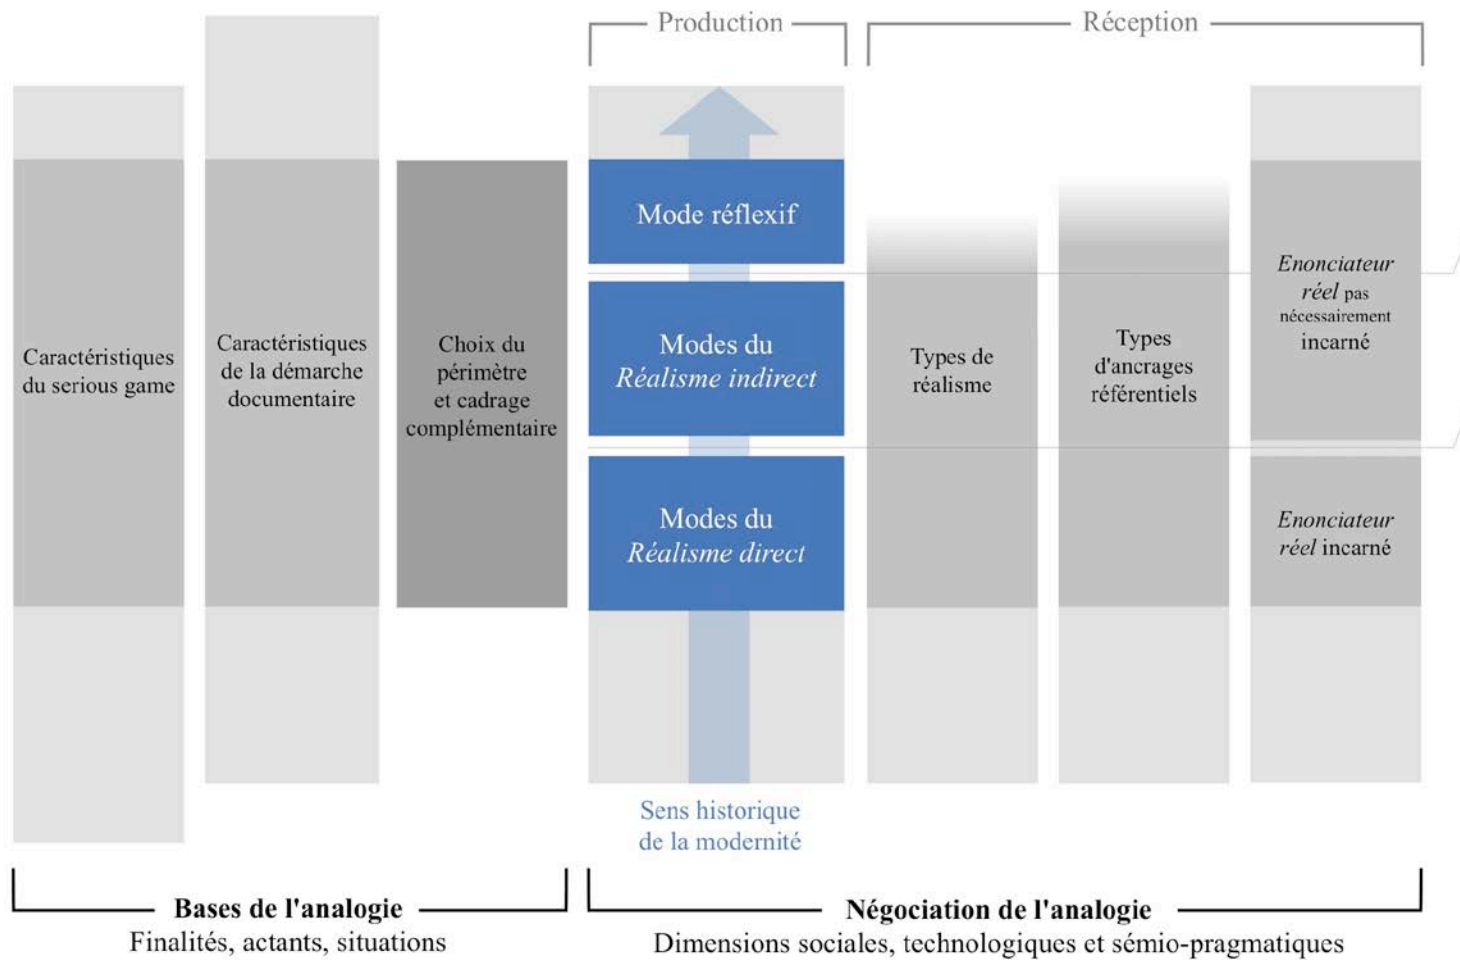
Production

Réception

Caractéristiques du serious game

Caractéristiques de la démarche documentaire

Choix du périmètre et cadrage complémentaire

Mode réflexif

Modes du *Réalisme indirect*

Modes du *Réalisme direct*

Types de réalisme

Types d'ancrages référentiels

*Enonciateur réel* pas nécessairement incarné

*Enonciateur réel* incarné

Sens historique de la modernité

**Bases de l'analogie**
Finalités, actants, situations

**Négociation de l'analogie**
Dimensions sociales, technologiques et sémio-pragmatiques